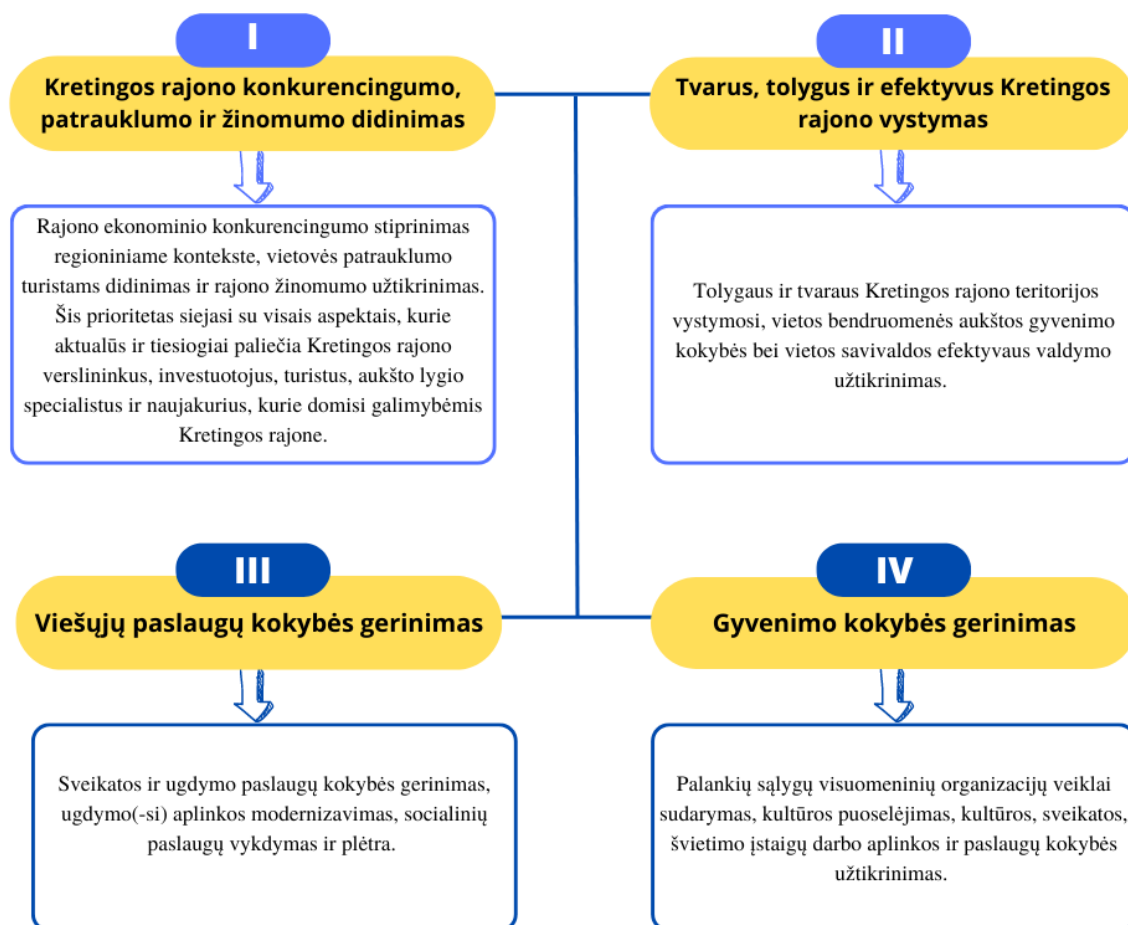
I

Kretingos rajono konkurencingumo, patrauklumo ir žinomumo didinimas

Rajono ekonominio konkurencingumo stiprinimas regioniniame kontekste, vietovės patrauklumo turistams didinimas ir rajono žinomumo užtikrinimas. Šis prioritetas siejasi su visais aspektais, kurie aktualūs ir tiesiogiai paliečia Kretingos rajono verslininkus, investuotojus, turistus, aukšto lygio specialistus ir naujakurius, kurie domisi galimybėmis Kretingos rajone.

II

Tvarus, tolygus ir efektyvus Kretingos rajono vystymas

Tolygaus ir tvaraus Kretingos rajono teritorijos vystymosi, vietos bendruomenės aukštos gyvenimo kokybės bei vietos savivaldos efektyvaus valdymo užtikrinimas.

III

Viešųjų paslaugų kokybės gerinimas

Sveikatos ir ugdymo paslaugų kokybės gerinimas, ugdymo(-si) aplinkos modernizavimas, socialinių paslaugų vykdymas ir plėtra.

IV

Gyvenimo kokybės gerinimas

Palankių sąlygų visuomeninių organizacijų veiklai sudarymas, kultūros puoselėjimas, kultūros, sveikatos, švietimo įstaigų darbo aplinkos ir paslaugų kokybės užtikrinimas.